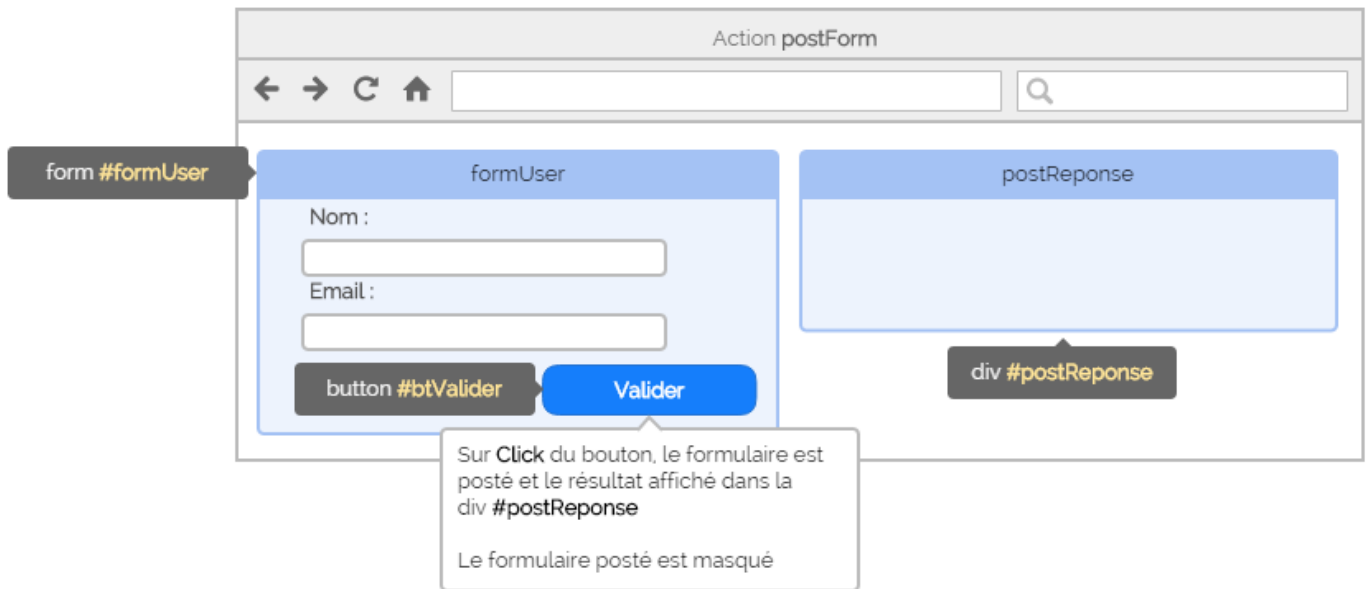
Action postForm

form #formUser

formUser

Nom :

Email :

button #btValider

Valider

postReponse

div #postReponse

Sur Click du bouton, le formulaire est posté et le résultat affiché dans la div #postReponse

Le formulaire posté est masqué